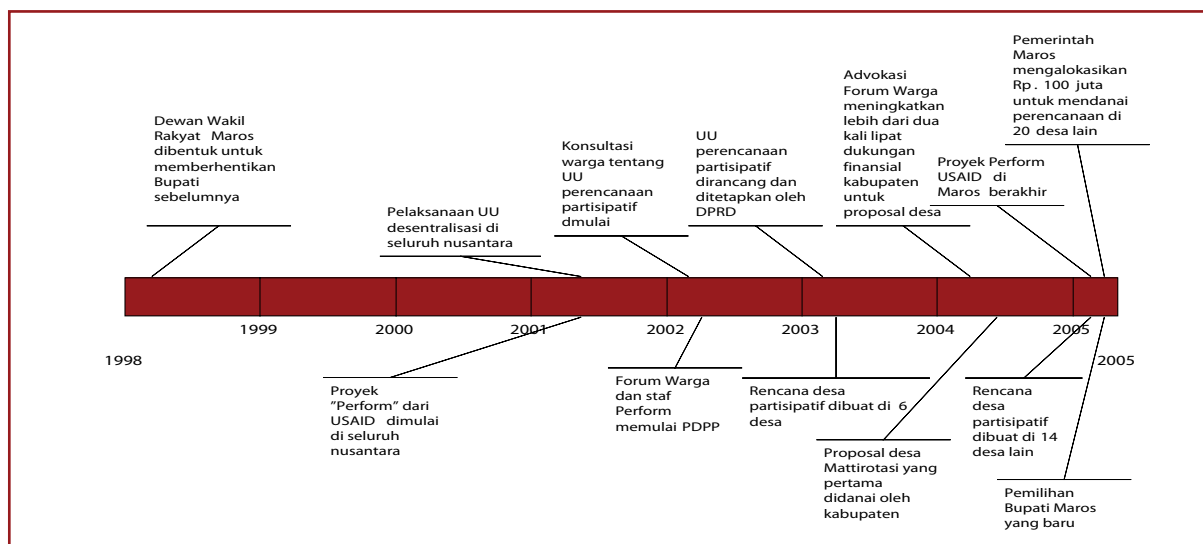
Dewan Wakil Rakyat Maros dibentuk untuk memberhentikan Bupati sebelumnya

Pelaksanaan UU desentralisasi di seluruh nusantara

Konsultasi warga tentang UU perencanaan partisipatif dmulai

UU perencanaan partisipatif dirancang dan ditetapkan oleh DPRD

Advokasi Forum Warga meningkatkan lebih dari dua kali lipat dukungan finansial kabupaten untuk proposal desa

Proyek Perform USAID di Maros berakhir

Pemerintah Maros mengalokasikan Rp. 100 juta untuk mendanai perencanaan di 20 desa lain

1998

1999

2000

2001

2002

2003

2004

2005

2005

Proyek "Perform" dari USAID dimulai di seluruh nusantara

Forum Warga dan staf Perform memulai PDPP

Rencana desa partisipatif dibuat di 6 desa

Proposal desa Mattirotasi yang pertama didanai oleh kabupaten

Rencana desa partisipatif dibuat di 14 desa lain

Pemilihan Bupati Maros yang baru